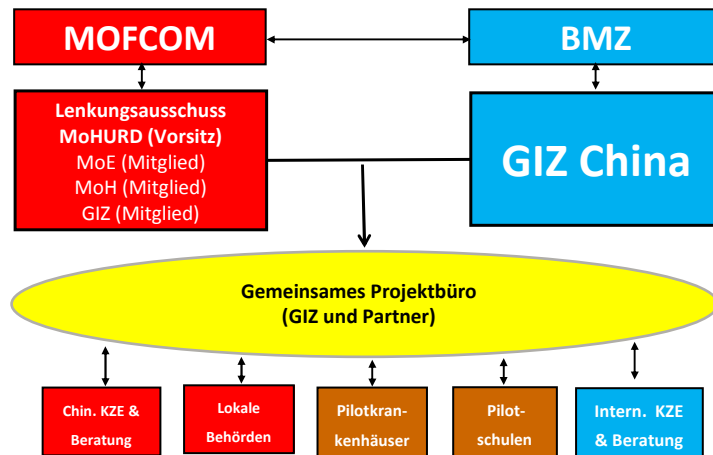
MOFCOM

BMZ

Lenkungsausschuss
MoHURD (Vorsitz)
MoE (Mitglied)
MoH (Mitglied)
GIZ (Mitglied)

GIZ China

Gemeinsames Projektbüro
(GIZ und Partner)

Chin. KZE & Beratung

Lokale Behörden

Pilotkrankenhäuser

Pilotschulen

Intern. KZE & Beratung